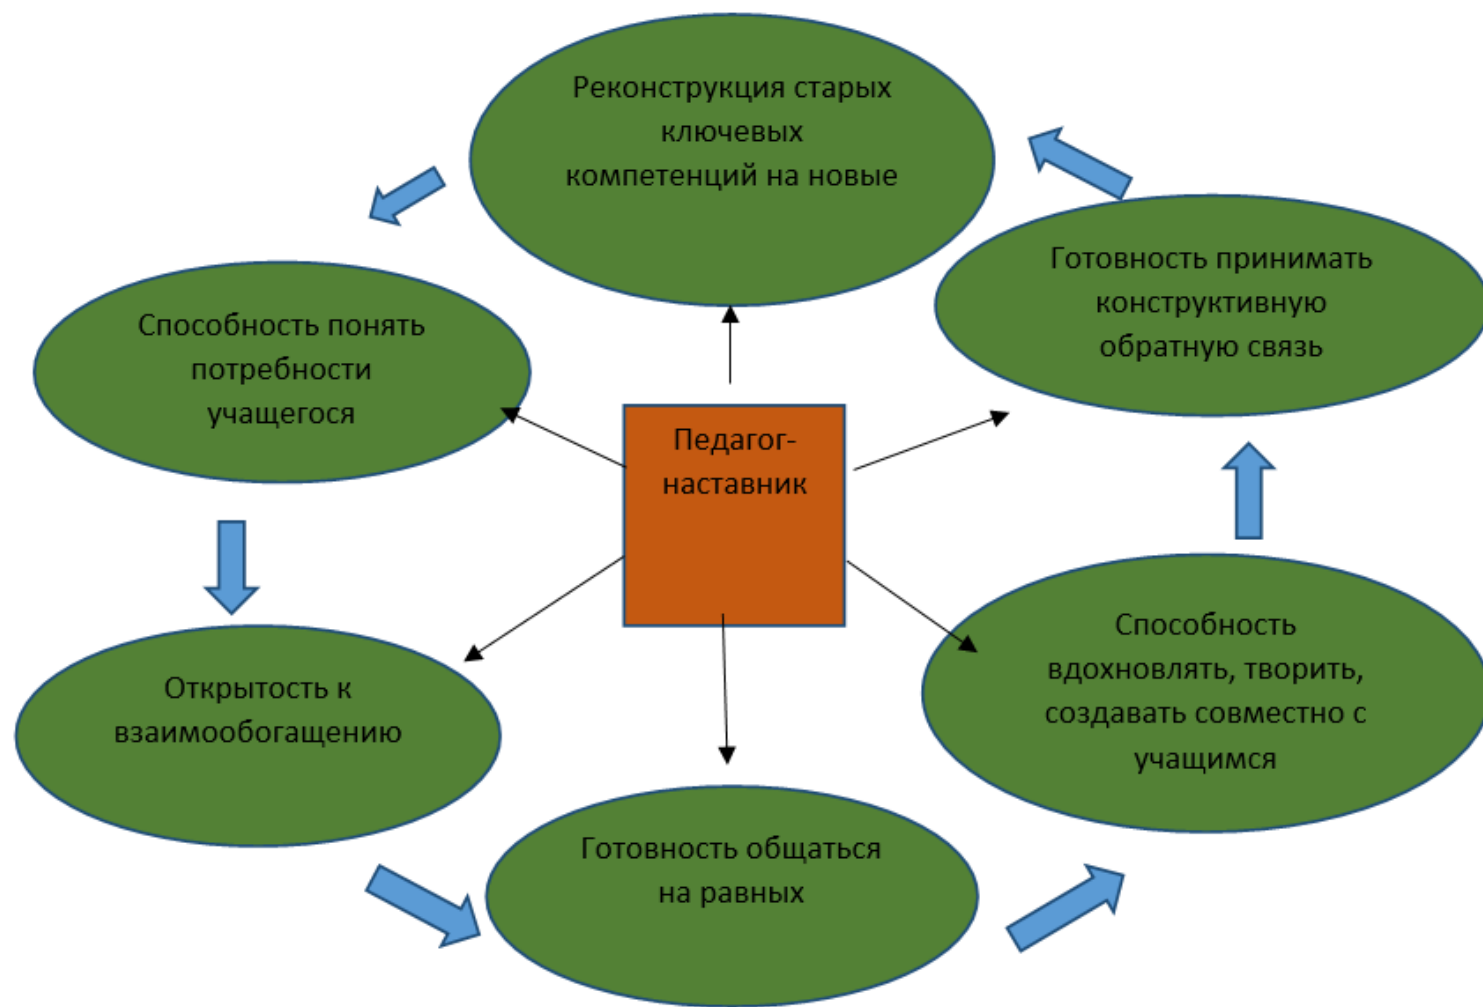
Реконструкция старых ключевых компетенций на новые

Способность понять потребности учащегося

Готовность принимать конструктивную обратную связь

Педагог-наставник

Открытость к взаимообогащению

Способность вдохновлять, творить, создавать совместно с учащимся

Готовность общаться на равных